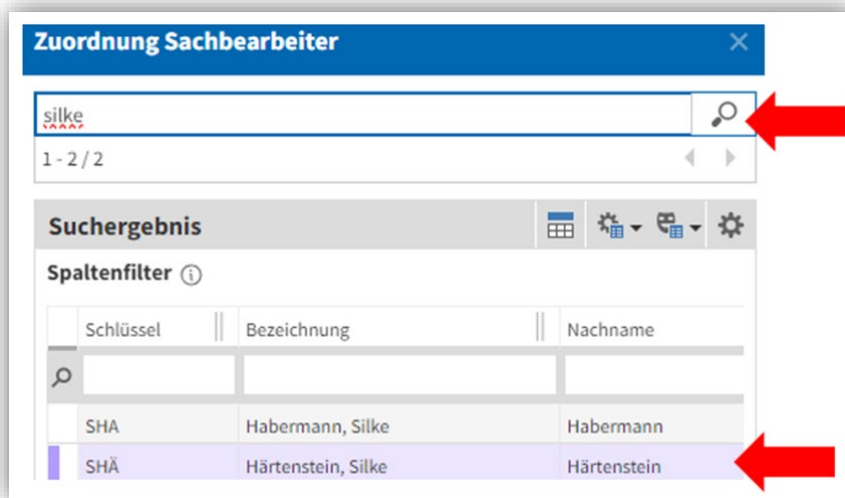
Zuordnung Sachbearbeiter

silke

1 - 2 / 2

Suchergebnis

Spaltenfilter ⓘ

| Schlüssel | Bezeichnung | Nachname |
|---|---|---|
| | | |
| SHA | Habermann, Silke | Habermann |
| SHÄ | Härtenstein, Silke | Härtenstein |